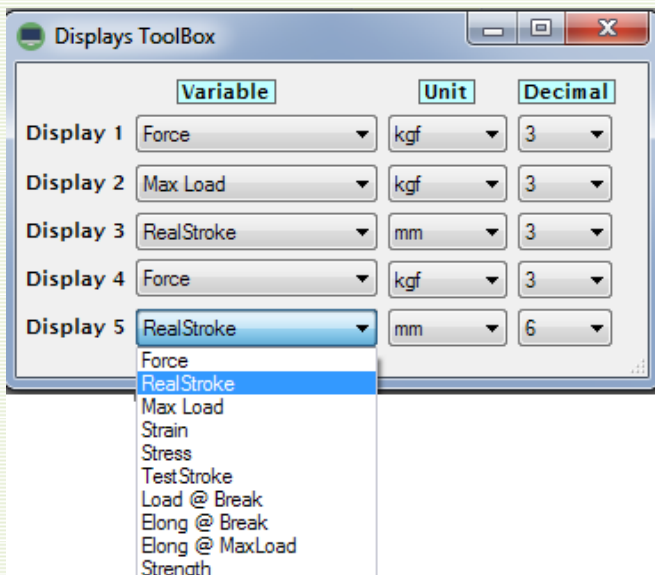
Displays ToolBox

| | Variable | Unit | Decimal |
|---|---|---|---|
| Display 1 | Force | kgf | 3 |
| Display 2 | Max Load | kgf | 3 |
| Display 3 | RealStroke | mm | 3 |
| Display 4 | Force | kgf | 3 |
| Display 5 | RealStroke | mm | 6 |

Force
RealStroke
Max Load
Strain
Stress
TestStroke
Load @ Break
Elong @ Break
Elong @ MaxLoad
Strength